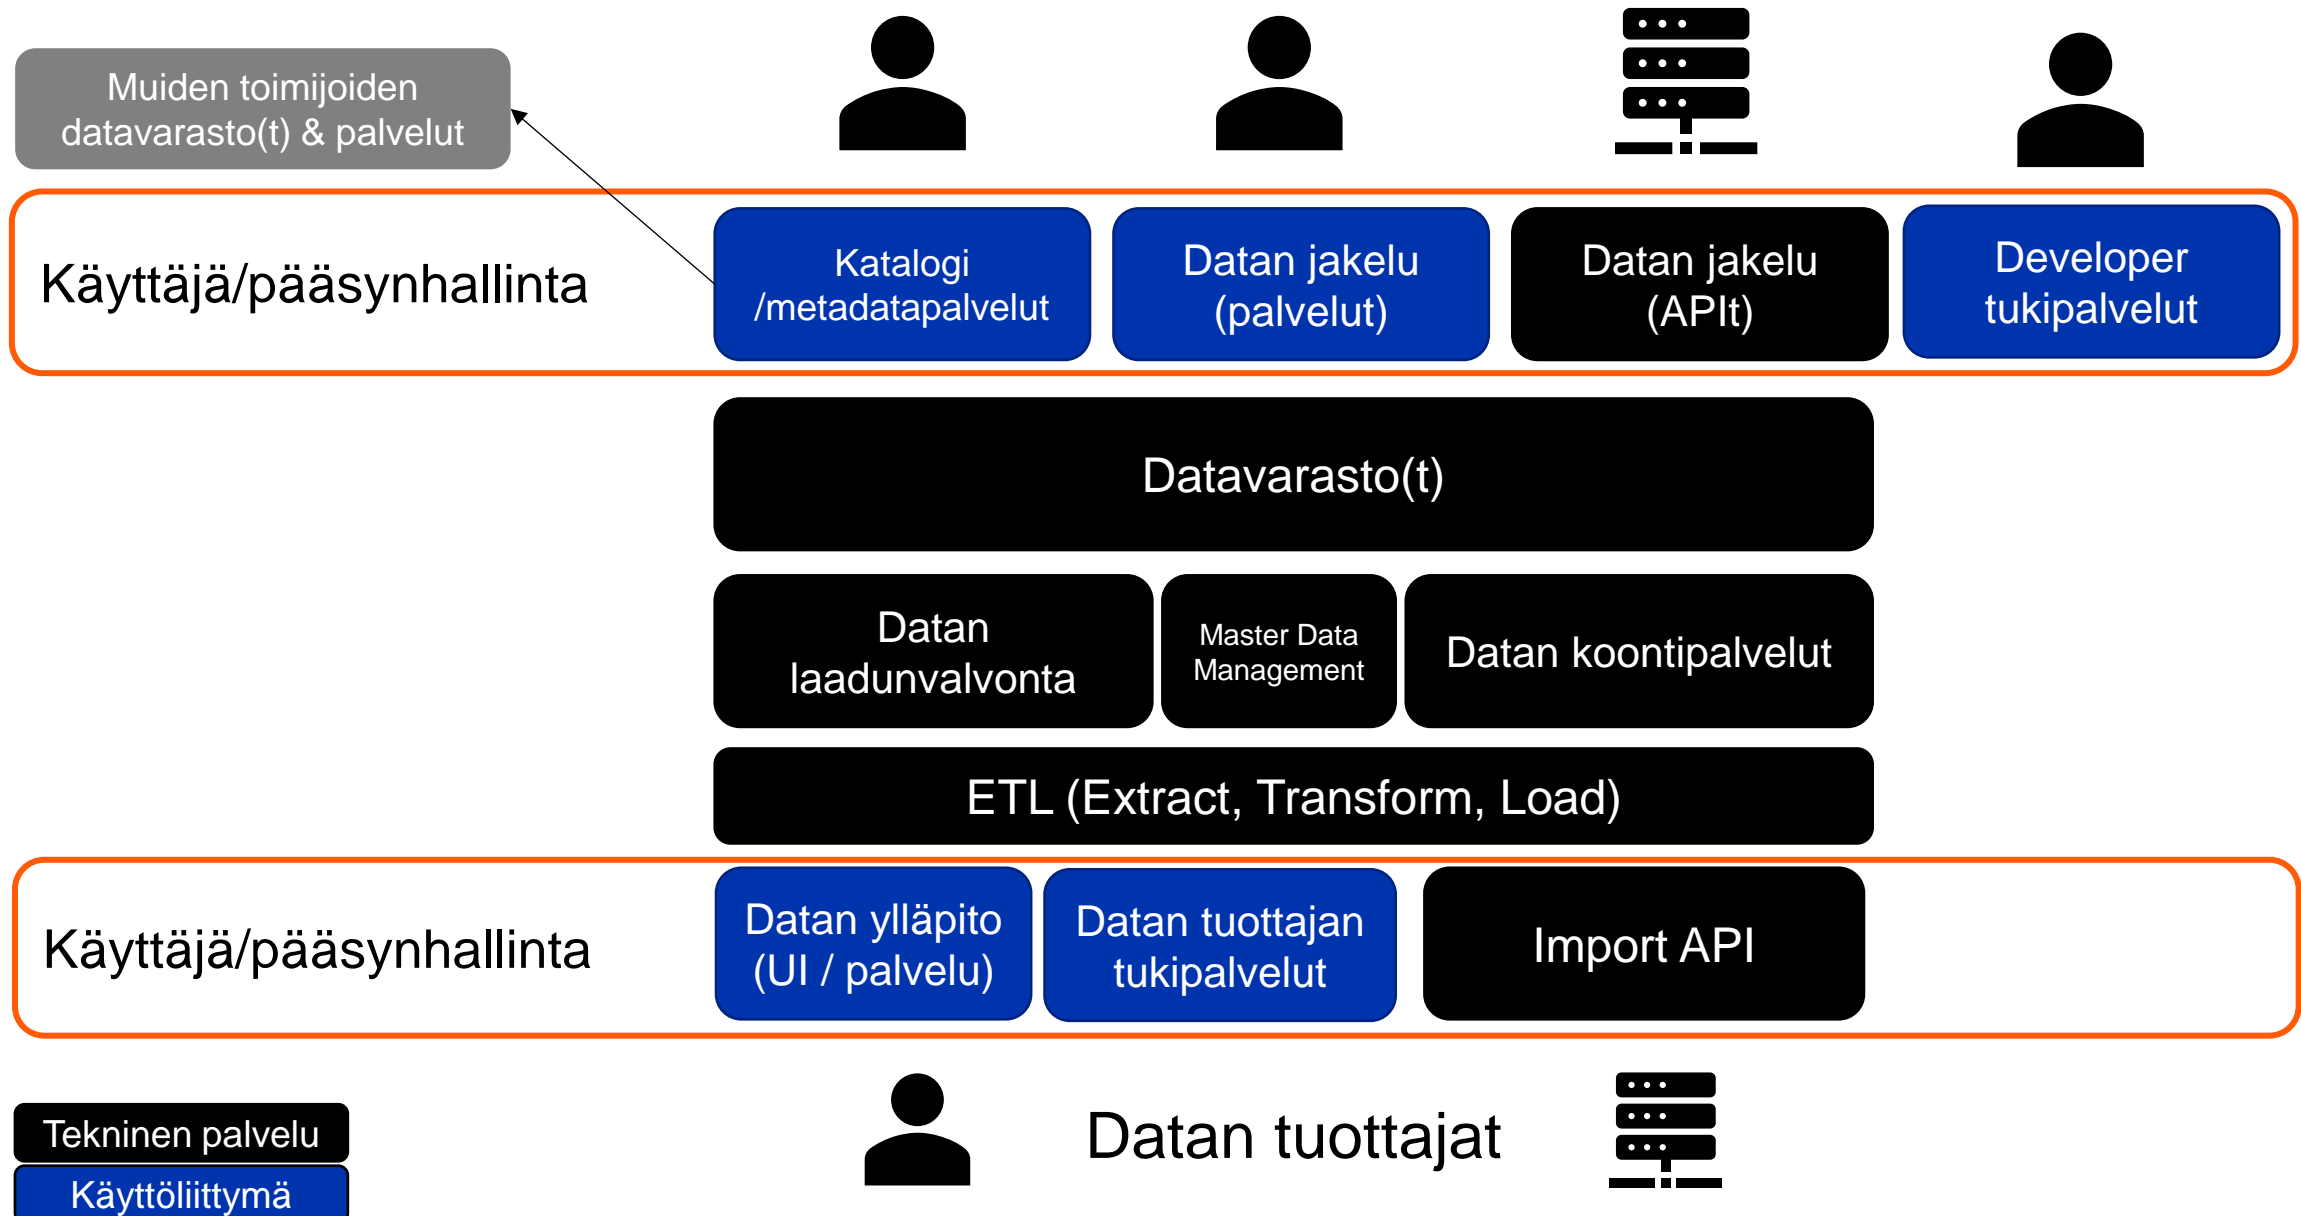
Muiden toimijoiden datavarasto(t) & palvelut

Käyttäjä/pääsynhallinta

Katalogi /metadatapalvelut

Datan jakelu (palvelut)

Datan jakelu (APIt)

Developer tukipalvelut

Datavarasto(t)

Datan laadunvalvonta

Master Data Management

Datan koontipalvelut

ETL (Extract, Transform, Load)

Käyttäjä/pääsynhallinta

Datan ylläpito (UI / palvelu)

Datan tuottajan tukipalvelut

Import API

Tekninen palvelu

Käyttöliittymä

Datan tuottajat